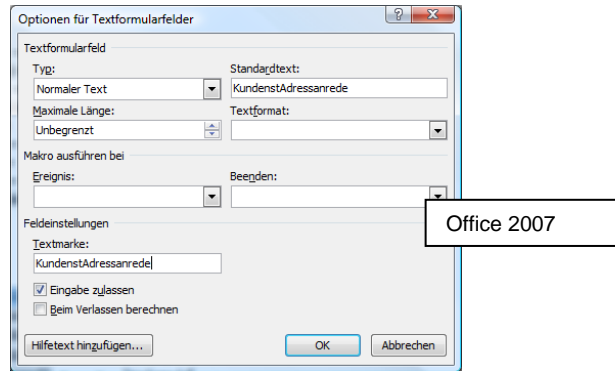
Optionen für Textformularfelder

?

Textformularfeld

Typ:

Normaler Text

Standardtext:

KundenstAdressanrede

Maximale Länge:

Unbegrenzt

Textformat:

Makro ausführen bei

Ereignis:

Beenden:

Office 2007

Feldeinstellungen

Textmarke:

KundenstAdressanrede

Eingabe zulassen

Beim Verlassen berechnen

Hilfetext hinzufügen...

OK

Abbrechen